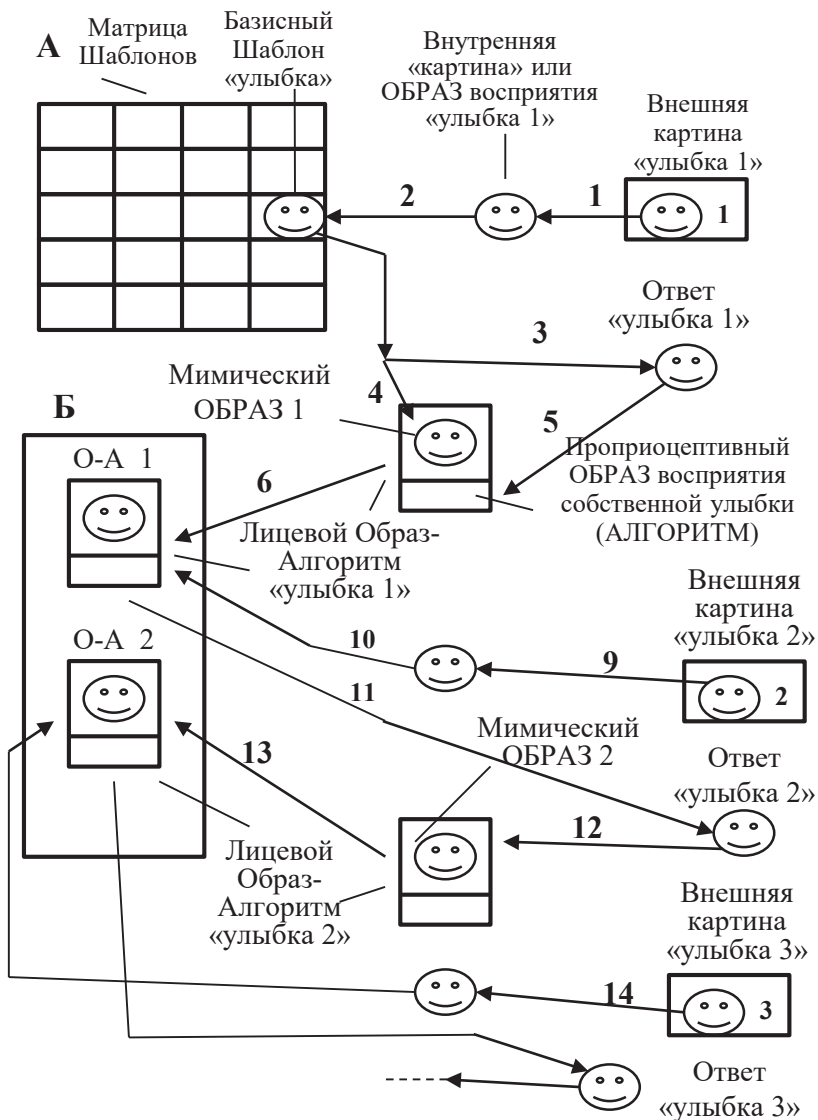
А

Матрица Шаблонов

Базисный Шаблон «улыбка»

Внутренняя «картина» или ОБРАЗ восприятия «улыбка 1»

Внешняя картина «улыбка 1»

1

2

1

Ответ «улыбка 1»

3

Мимический ОБРАЗ 1

4

5

Б

О-А 1

6

Проприоцептивный ОБРАЗ восприятия собственной улыбки (АЛГОРИТМ)

Лицевой Образ-Алгоритм «улыбка 1»

Внешняя картина «улыбка 2»

10

9

2

О-А 2

11

Мимический ОБРАЗ 2

Ответ «улыбка 2»

13

12

Лицевой Образ-Алгоритм «улыбка 2»

Внешняя картина «улыбка 3»

14

3

Ответ «улыбка 3»